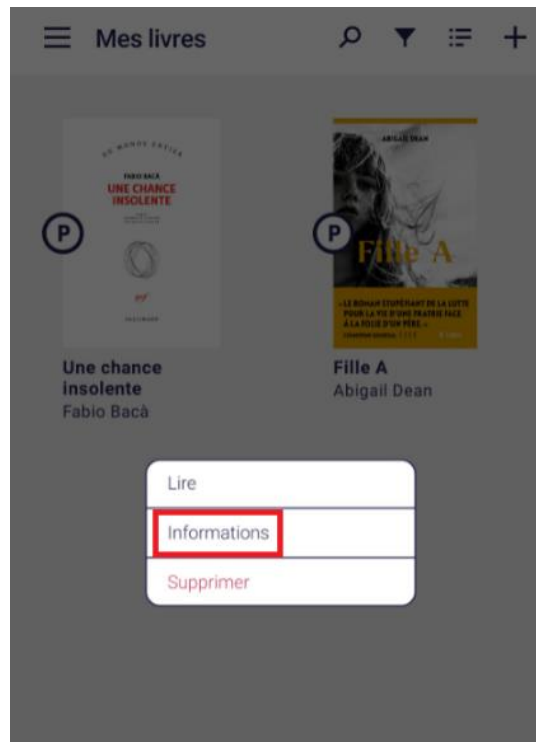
Mes livres

DU MONDE ENTIER
FABIO BACÀ
UNE CHANCE INSOLENTE
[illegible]
nrf
GALLIMARD

P

Une chance insolente
Fabio Bacà

ABIGAIL DEAN
Fille A
« LE ROMAN STUPÉFIANT DE LA LUTTE POUR LA VIE D'UNE FRATRIE FACE À LA FOLIE D'UN PÈRE. »
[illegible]

P

Fille A
Abigail Dean

Lire
Informations
Supprimer